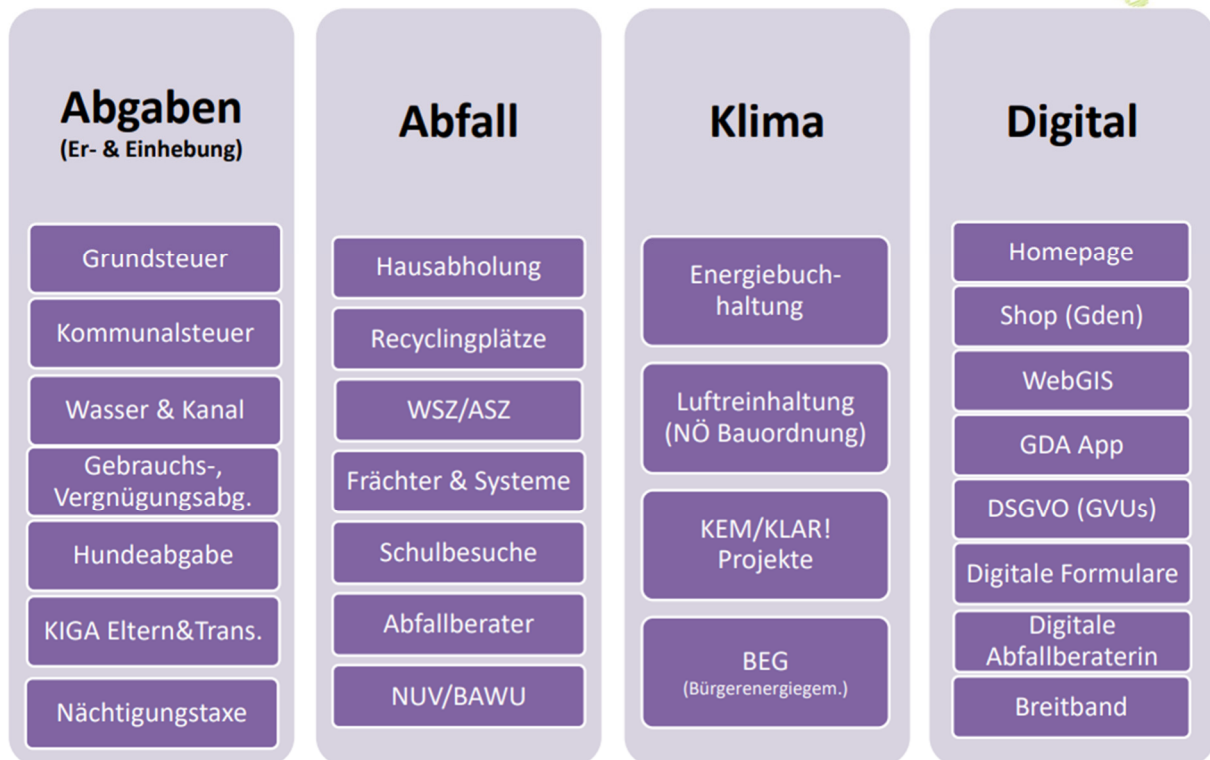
Abgaben
(Er- & Einhebung)

Grundsteuer

Kommunalsteuer

Wasser & Kanal

Gebrauchs-, Vergnügungsabg.

Hundeabgabe

KIGA Eltern&Trans.

Nächtigungstaxe

Abfall

Hausabholung

Recyclingplätze

WSZ/ASZ

Frächter & Systeme

Schulbesuche

Abfallberater

NUV/BAWU

Klima

Energiebuchhaltung

Luftreinhaltung (NÖ Bauordnung)

KEM/KLAR! Projekte

BEG
(Bürgerenergiegem.)

Digital

Homepage

Shop (Gden)

WebGIS

GDA App

DSGVO (GVUs)

Digitale Formulare

Digitale Abfallberaterin

Breitband